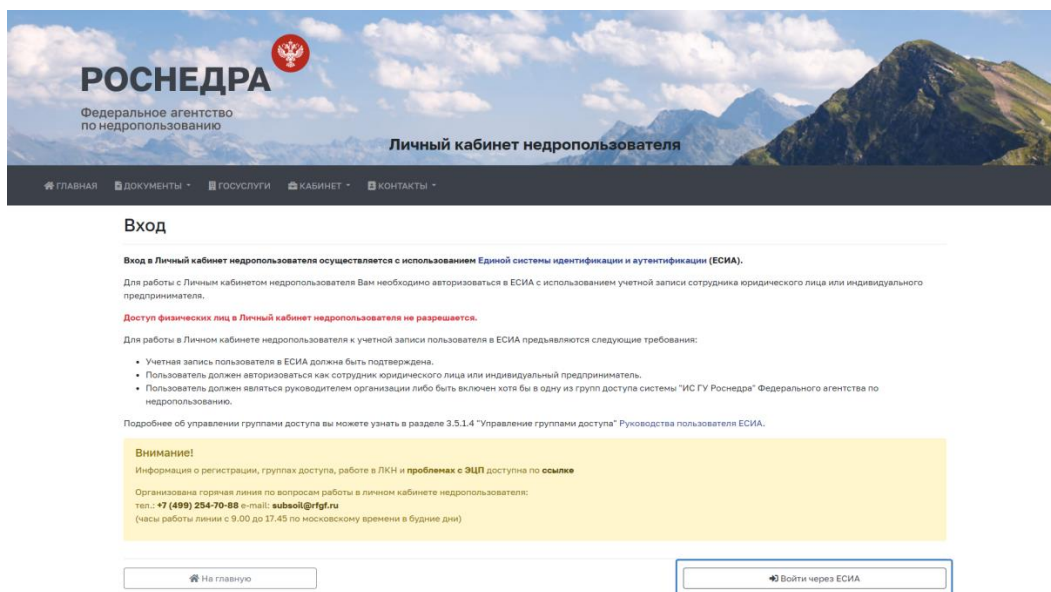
РОСНЕДРА
Федеральное агентство по недропользованию

Личный кабинет недропользователя

ГЛАВНАЯ ДОКУМЕНТЫ ГОСУСЛУГИ КАБИНЕТ КОНТАКТЫ

Вход

Вход в Личный кабинет недропользователя осуществляется с использованием Единой системы идентификации и аутентификации (ЕСИА).

Для работы с Личным кабинетом недропользователя Вам необходимо авторизоваться в ЕСИА с использованием учетной записи сотрудника юридического лица или индивидуального предпринимателя.

Доступ физических лиц в Личный кабинет недропользователя не разрешается.

Для работы в Личном кабинете недропользователя к учетной записи пользователя в ЕСИА предъявляются следующие требования:

- Учетная запись пользователя в ЕСИА должна быть подтверждена.
- Пользователь должен авторизоваться как сотрудник юридического лица или индивидуальный предприниматель.
- Пользователь должен являться руководителем организации либо быть включен хотя бы в одну из групп доступа системы "ИС ГУ Роснедра" Федерального агентства по недропользованию.

Подробнее об управлении группами доступа вы можете узнать в разделе 3.5.1.4 "Управление группами доступа" Руководства пользователя ЕСИА.

Внимание!
Информация о регистрации, группах доступа, работе в ЛКН и проблемах с ЭЦП доступна по ссылке

Организована горячая линия по вопросам работы в личном кабинете недропользователя:
тел.: +7 (499) 254-70-88 e-mail: subsoil@rfgf.ru
(часы работы линии с 9.00 до 17.45 по московскому времени в будние дни)

На главную

Войти через ЕСИА